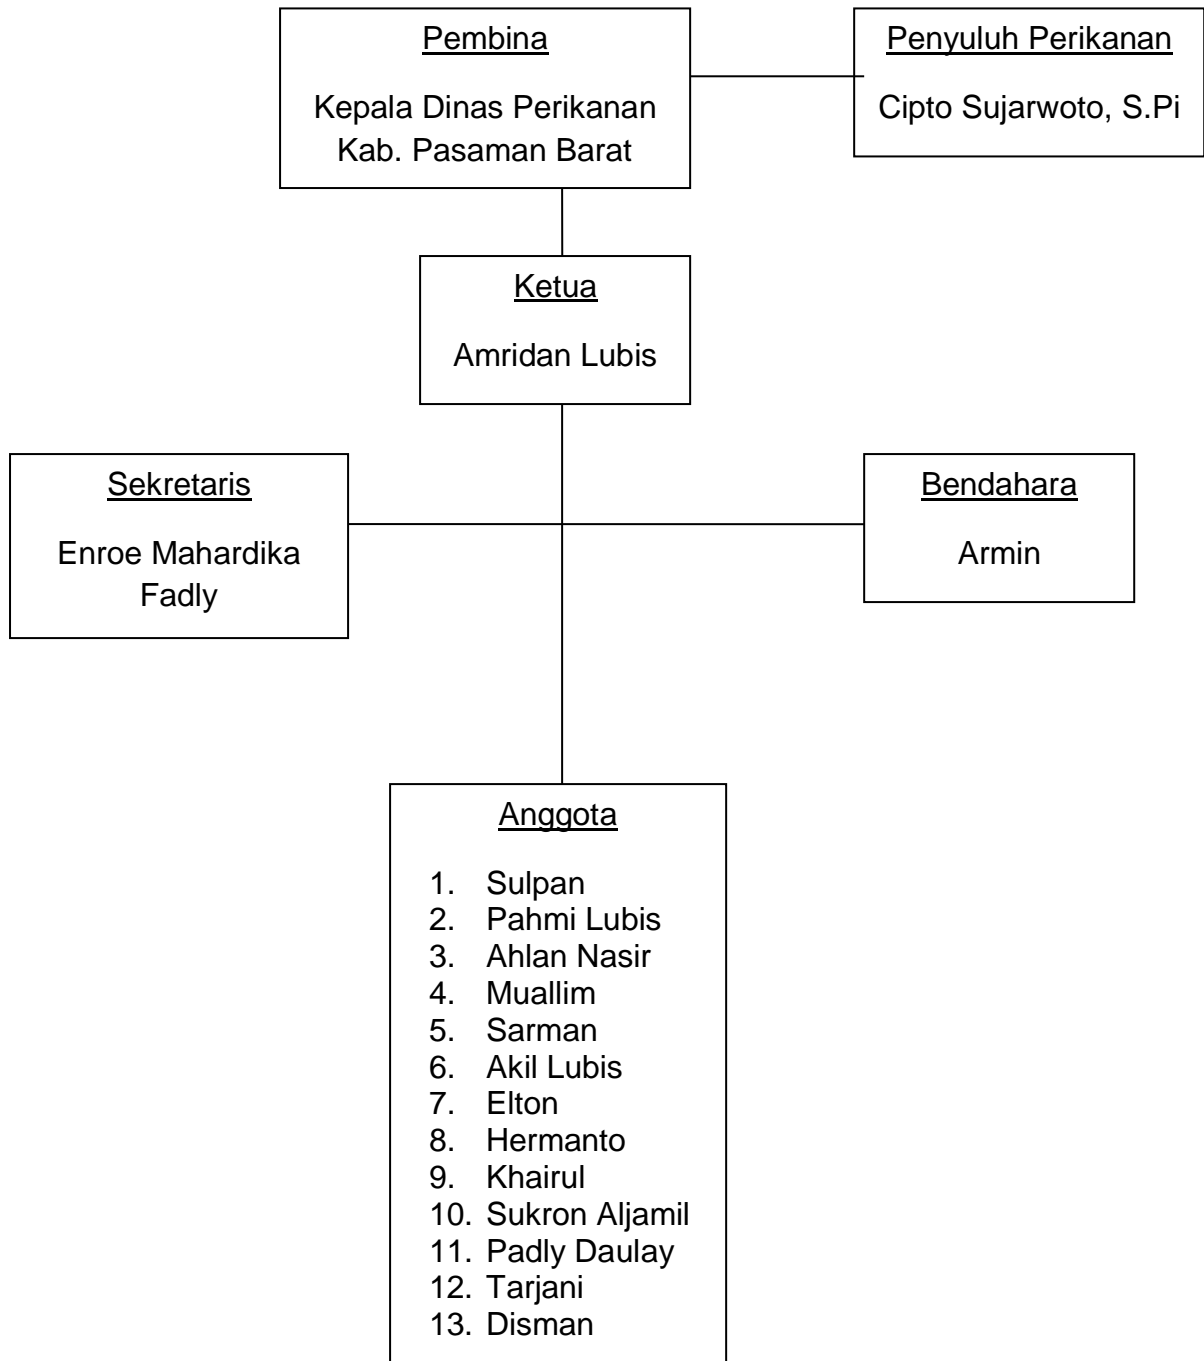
Pembina

Kepala Dinas Perikanan Kab. Pasaman Barat

Penyuluh Perikanan

Cipto Sujarwoto, S.Pi

Ketua

Amridan Lubis

Sekretaris

Enroe Mahardika Fadly

Bendahara

Armin

Anggota

1. Sulpan
2. Pahmi Lubis
3. Ahlan Nasir
4. Muallim
5. Sarman
6. Akil Lubis
7. Elton
8. Hermanto
9. Khairul
10. Sukron Aljamil
11. Padly Daulay
12. Tarjani
13. Disman